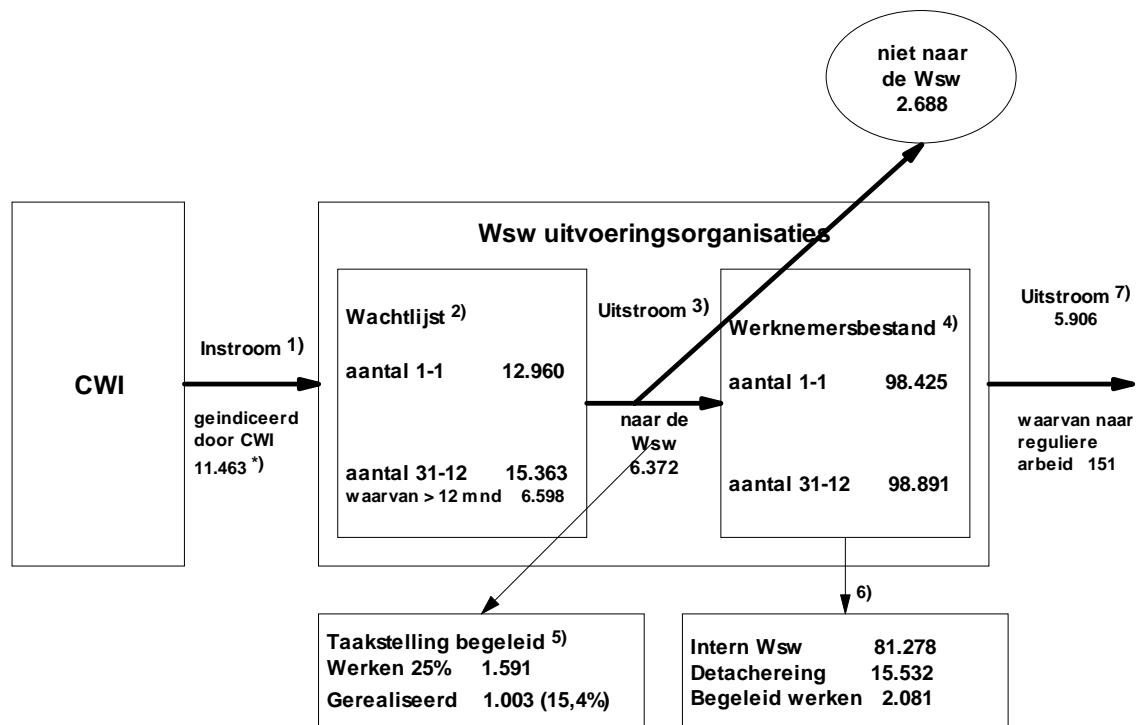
niet naar de Wsw 2.688

CWI

Wsw uitvoeringsorganisaties

Instroom $^{1)}$

geindiceerd door CWI 11.463 $^{*)}$

Wachtlijst $^{2)}$

aantal 1-1 12.960

aantal 31-12 15.363
waarvan > 12 mnd 6.598

Uitstroom $^{3)}$

naar de Wsw 6.372

Werknemersbestand $^{4)}$

aantal 1-1 98.425

aantal 31-12 98.891

Uitstroom $^{7)}$
5.906

waarvan naar reguliere arbeid 151

6)

Taakstelling begeleid $^{5)}$
Werken 25% 1.591
Gerealiseerd 1.003 (15,4%)

Intern Wsw 81.278
Detachereing 15.532
Begeleid werken 2.081